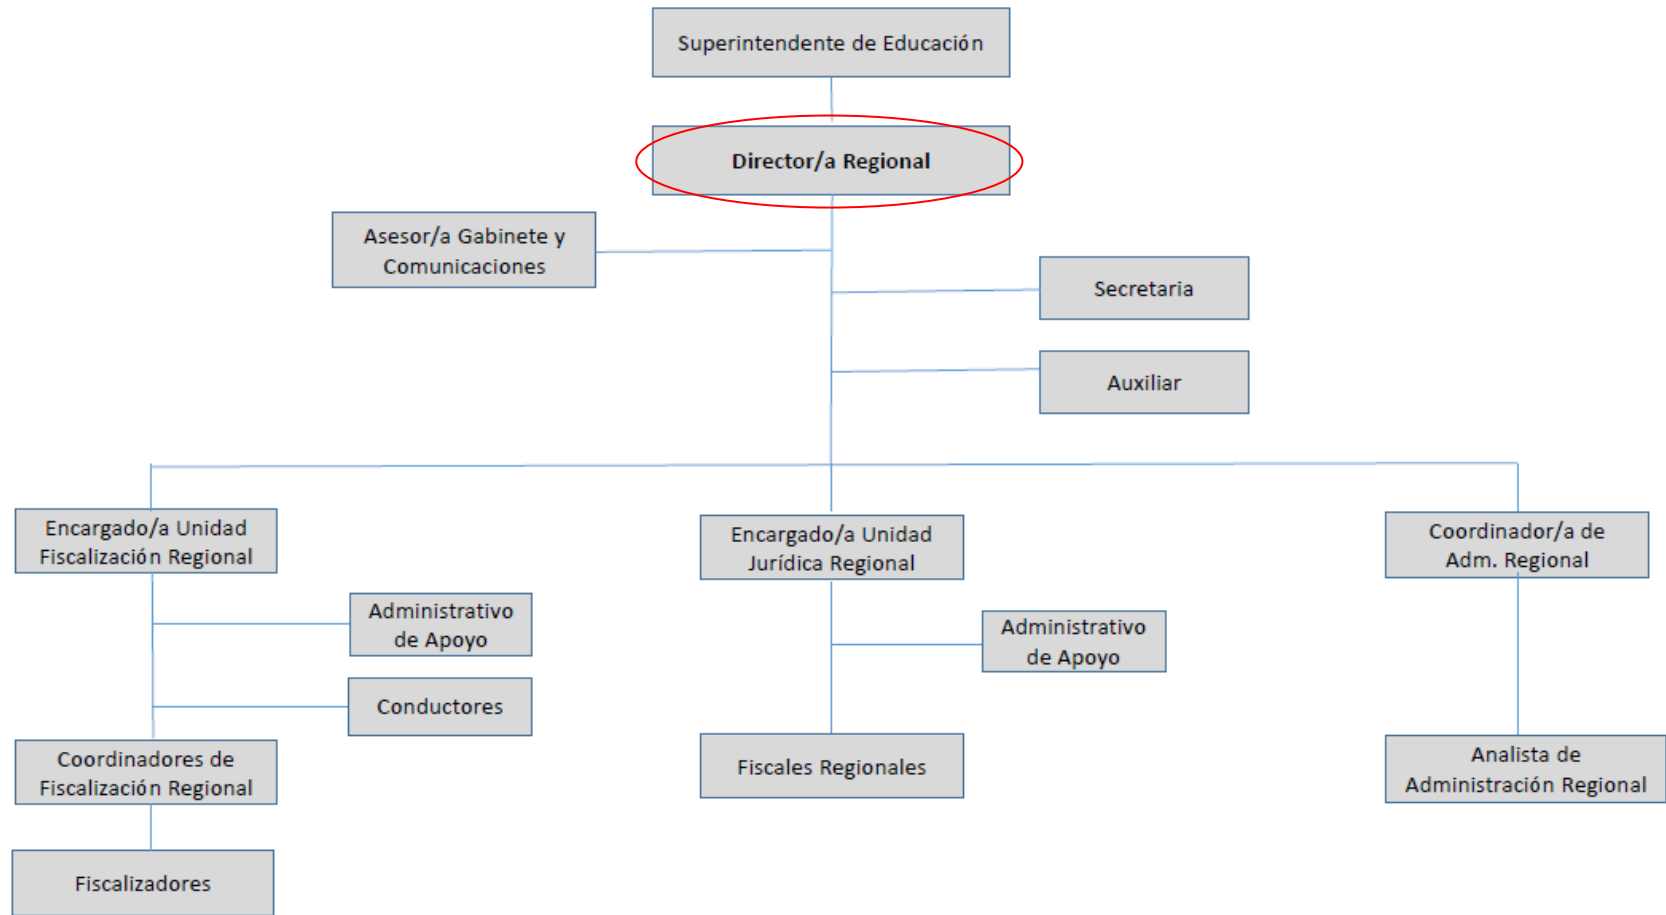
Superintendente de Educación

Director/a Regional

Asesor/a Gabinete y Comunicaciones

Secretaria

Auxiliar

Encargado/a Unidad Fiscalización Regional

Encargado/a Unidad Jurídica Regional

Coordinador/a de Adm. Regional

Administrativo de Apoyo

Administrativo de Apoyo

Conductores

Coordinadores de Fiscalización Regional

Fiscales Regionales

Analista de Administración Regional

Fiscalizadores